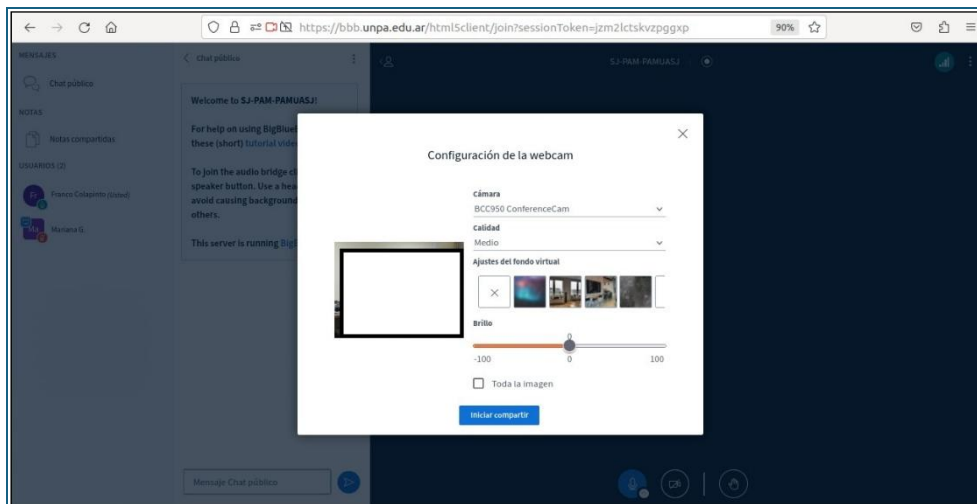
https://bbb.unpa.edu.ar/html5client/join?sessionToken=jzm2lctskvzpggxp

90%

MENSAJES

Chat público

NOTAS

Notas compartidas

USUARIOS (2)

Franco Colapinto (Usted)

Mariana G.

Chat público

Welcome to SJ-PAM-PAMUASJ!

For help on using BigBlue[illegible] these (short) tutorial vide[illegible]

To join the audio bridge c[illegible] speaker button. Use a hea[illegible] avoid causing background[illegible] others.

This server is running Big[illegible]

Mensaje Chat público

SJ-PAM-PAMUASJ

Configuración de la webcam

Cámara

BCC950 ConferenceCam

Calidad

Medio

Ajustes del fondo virtual

Brillo

0

-100

0

100

Toda la imagen

Iniciar compartir